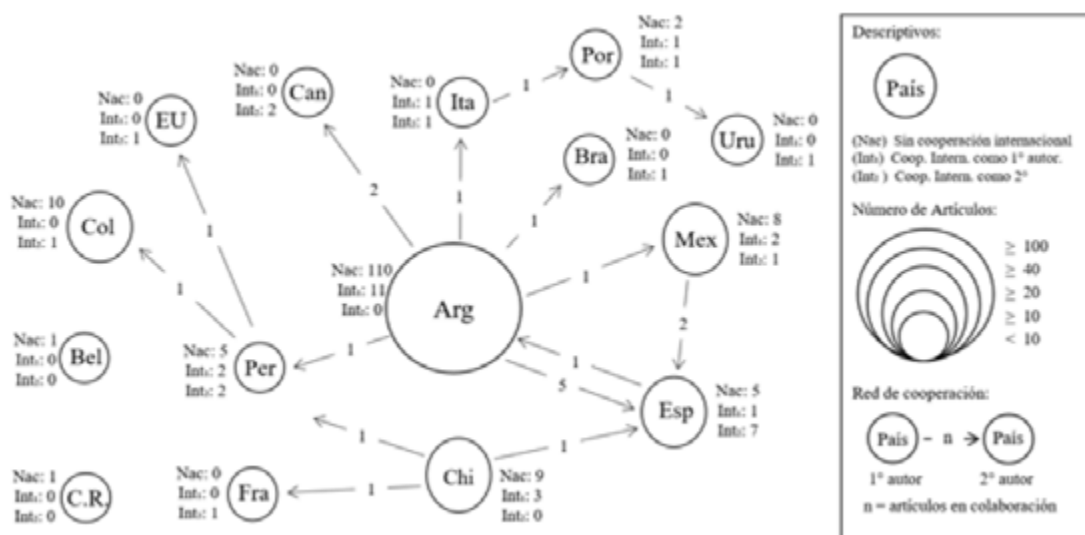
Nac: 2
Int₁: 1
Int₂: 1
Por

Nac: 0
Int₁: 0
Int₂: 2
Can

Nac: 0
Int₁: 1
Int₂: 1
Ita

1

1

Uru
Nac: 0
Int₁: 0
Int₂: 1

Nac: 0
Int₁: 0
Int₂: 1
EU

Bra
Nac: 0
Int₁: 0
Int₂: 1

2

1

1

Nac: 10
Int₁: 0
Int₂: 1
Col

1

Mex
Nac: 8
Int₁: 2
Int₂: 1

Nac: 110
Int₁: 11
Int₂: 0

Arg

1

1

2

Nac: 1
Int₁: 0
Int₂: 0
Bel

Nac: 5
Int₁: 2
Int₂: 2
Per

1

1

5

Esp
Nac: 5
Int₁: 1
Int₂: 7

1

1

Nac: 1
Int₁: 0
Int₂: 0
C.R.

Nac: 0
Int₁: 0
Int₂: 1
Fra

1

Chi
Nac: 9
Int₁: 3
Int₂: 0

Descriptivos:

País

(Nac) Sin cooperación internacional
(Int₁) Coop. Intern. como 1° autor.
(Int₂) Coop. Intern. como 2°

Número de Artículos:

≥ 100
≥ 40
≥ 20
≥ 10
< 10

Red de cooperación:

País – n → País
1° autor 2° autor
n = artículos en colaboración